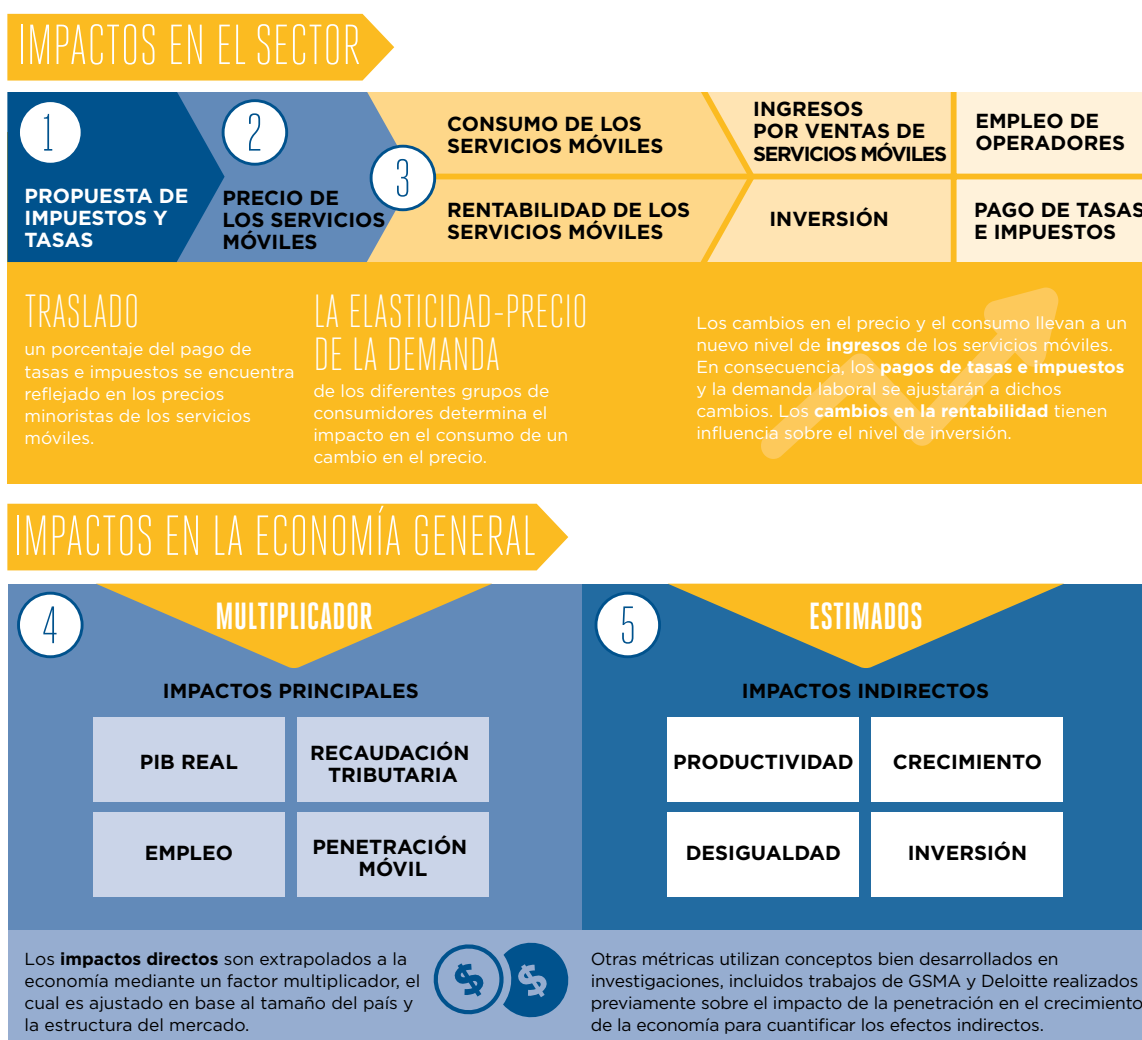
IMPACTOS EN EL SECTOR

1
PROPUESTA DE IMPUESTOS Y TASAS

2
PRECIO DE LOS SERVICIOS MÓVILES

3
CONSUMO DE LOS SERVICIOS MÓVILES

RENTABILIDAD DE LOS SERVICIOS MÓVILES

INGRESOS POR VENTAS DE SERVICIOS MÓVILES

INVERSIÓN

EMPLEO DE OPERADORES

PAGO DE TASAS E IMPUESTOS

TRASLADO
un porcentaje del pago de tasas e impuestos se encuentra reflejado en los precios minoristas de los servicios móviles.

LA ELASTICIDAD-PRECIO DE LA DEMANDA
de los diferentes grupos de consumidores determina el impacto en el consumo de un cambio en el precio.

Los cambios en el precio y el consumo llevan a un nuevo nivel de **ingresos** de los servicios móviles. En consecuencia, los **pagos de tasas e impuestos** y la demanda laboral se ajustarán a dichos cambios. Los **cambios en la rentabilidad** tienen influencia sobre el nivel de inversión.

IMPACTOS EN LA ECONOMÍA GENERAL

4
MULTIPLICADOR

IMPACTOS PRINCIPALES

| PIB REAL | RECAUDACIÓN TRIBUTARIA |
|---|---|
| EMPLEO | PENETRACIÓN MÓVIL |

5
ESTIMADOS

IMPACTOS INDIRECTOS

| PRODUCTIVIDAD | CRECIMIENTO |
|---|---|
| DESIGUALDAD | INVERSIÓN |

Los **impactos directos** son extrapolados a la economía mediante un factor multiplicador, el cual es ajustado en base al tamaño del país y la estructura del mercado.

$ $

Otras métricas utilizan conceptos bien desarrollados en investigaciones, incluidos trabajos de GSMA y Deloitte realizados previamente sobre el impacto de la penetración en el crecimiento de la economía para cuantificar los efectos indirectos.